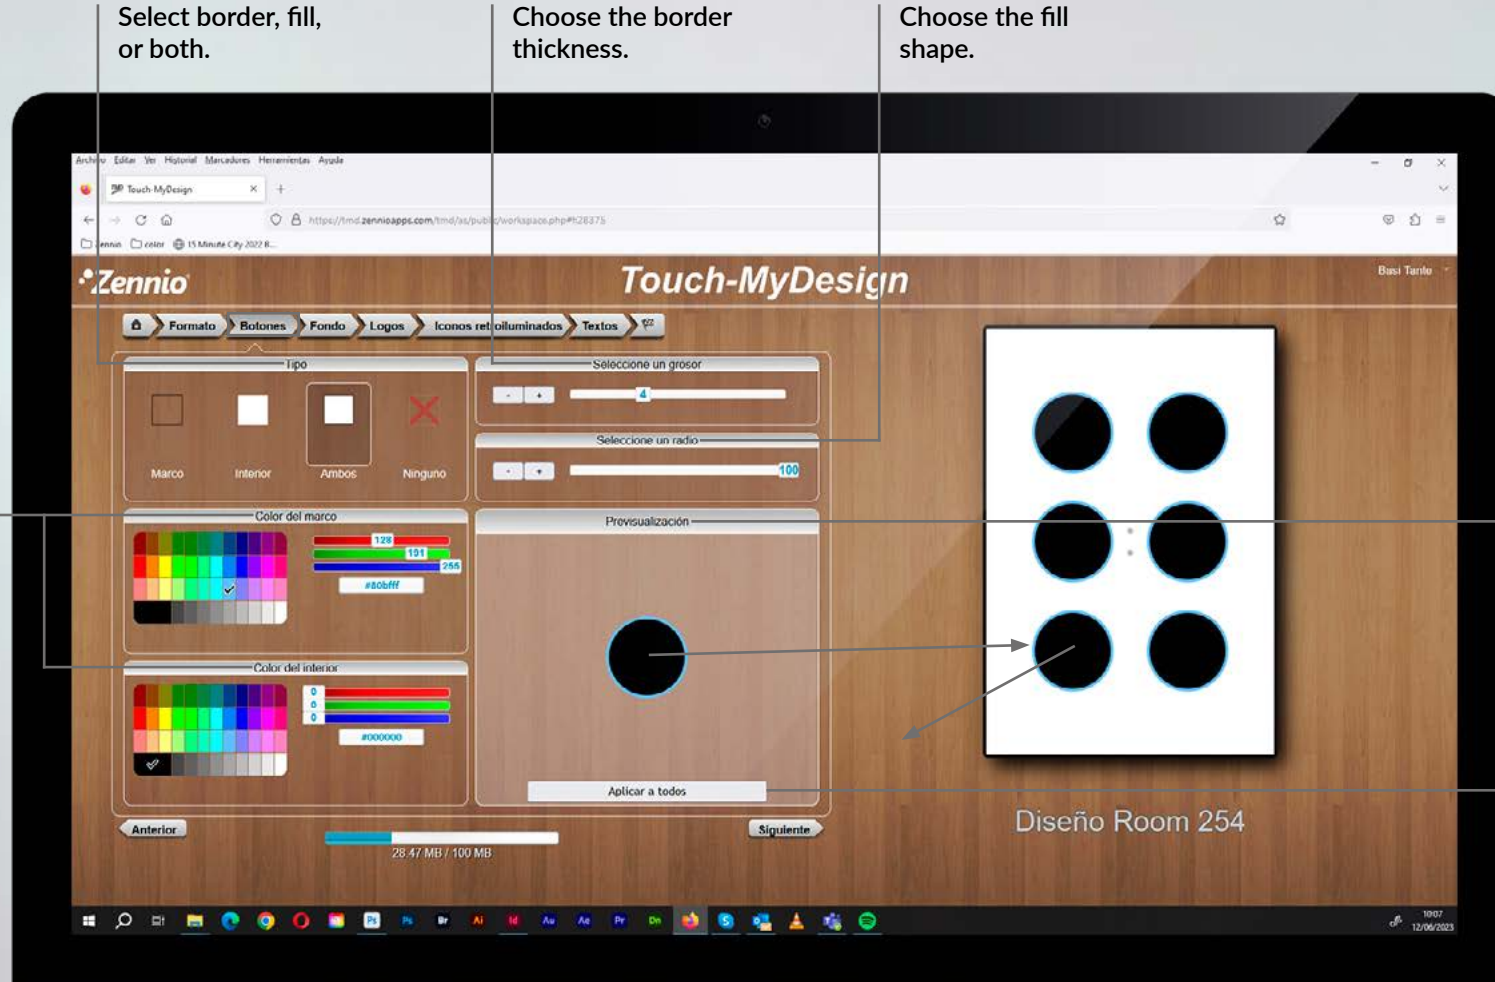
Select border, fill, or both.

Choose the border thickness.

Choose the fill shape.

Archivo Editar Ver Historial Marcadores Herramientas Ayuda

Touch-MyDesign

https://tmd.zennioapps.com/tmd/as/public/workspace.php#h28375

Zennio color 15 Minute City 2022 R...

Zennio

Touch-MyDesign

Basi Tanto

Formato Botones Fondo Logos Iconos retroiluminados Textos

Tipo

Marco Interior Ambos Ninguno

Seleccione un grosor

4

Seleccione un radio

100

Color del marco

128
101
255
#80bfff

Color del interior

0
0
0
#000000

Previsualización

Aplicar a todos

Anterior

Siguiente

28.47 MB / 100 MB

Diseño Room 254

10:07
12/06/2023